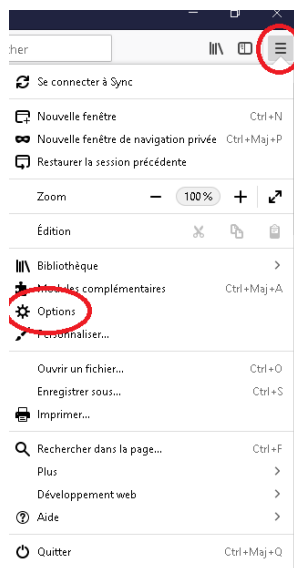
cher

Se connecter à Sync

Nouvelle fenêtre Ctrl+N
Nouvelle fenêtre de navigation privée Ctrl+Maj+P
Restaurer la session précédente

Zoom — 100 % +

Édition

Bibliothèque >
Modules complémentaires Ctrl+Maj+A
Options
Personnaliser...

Ouvrir un fichier... Ctrl+O
Enregistrer sous... Ctrl+S
Imprimer...

Rechercher dans la page... Ctrl+F
Plus >
Développement web >
Aide >

Quitter Ctrl+Maj+Q